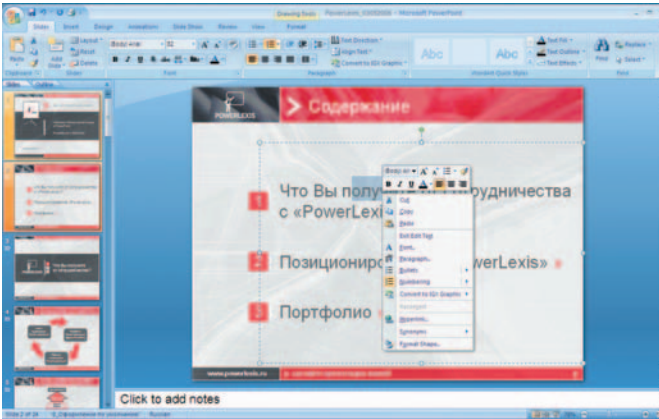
Drawing Tools PowerLexis_03052008 - Microsoft PowerPoint

Home Insert Design Animations Slide Show Review View Format

Paste New Slide Layout Reset Delete
Body Arial 32
Text Direction Align Text Convert to SmartArt Graphic
Abc Abc
Text Fill Text Outline Text Effects
Find Replace Select
Clipboard Slides Font Paragraph Drawing Editing

Slides Outline

POWERLEXIS
Содержание

Что Вы полу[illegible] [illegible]удничества с «PowerLexi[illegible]

Позициониро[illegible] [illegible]werLexis»

Портфолио

Body Arial A A
Cut
Copy
Paste
Exit Edit Text
Font...
Paragraph...
Bullets
Numbering
Convert to SmartArt
Hyperlink...
Synonyms
Translate
Format Shape...

www.powerlexis.ru

Click to add notes

Slide 2 of 24 Russian